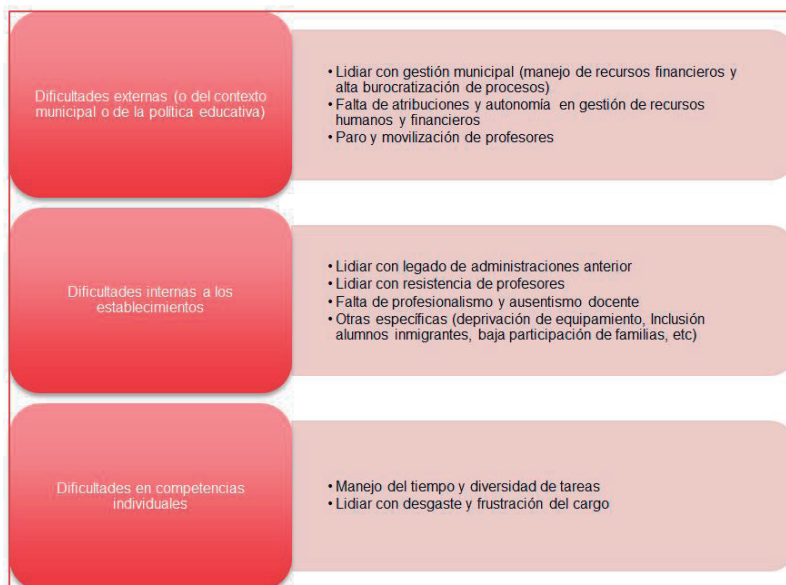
Dificultades externas (o del contexto municipal o de la política educativa)

• Lidiar con gestión municipal (manejo de recursos financieros y alta burocratización de procesos)
• Falta de atribuciones y autonomía en gestión de recursos humanos y financieros
• Paro y movilización de profesores

Dificultades internas a los establecimientos

• Lidiar con legado de administraciones anterior
• Lidiar con resistencia de profesores
• Falta de profesionalismo y ausentismo docente
• Otras específicas (deprivación de equipamiento, Inclusión alumnos inmigrantes, baja participación de familias, etc)

Dificultades en competencias individuales

• Manejo del tiempo y diversidad de tareas
• Lidiar con desgaste y frustración del cargo